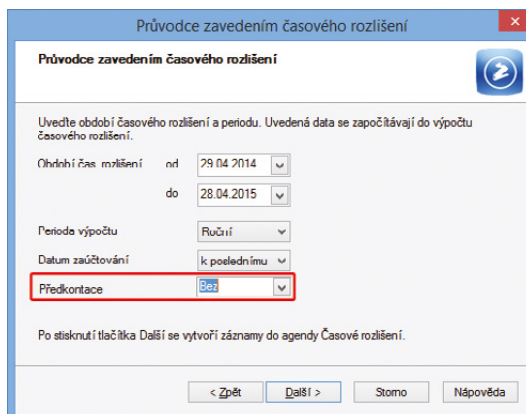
Průvodce zavedením časového rozlišení

Průvodce zavedením časového rozlišení

Uveďte období časového rozlišení a periodu. Uvedená data se započítávají do výpočtu časového rozlišení.

Období čas. rozlišení od 29.04.2014

do 28.04.2015

Perioda výpočtu Roční

Datum zaúčtování k poslednímu

Předkontace Bez

Po stisknutí tlačítka Další se vytvoří záznamy do agendy Časové rozlišení.

< Zpět Další > Storno Nápověda